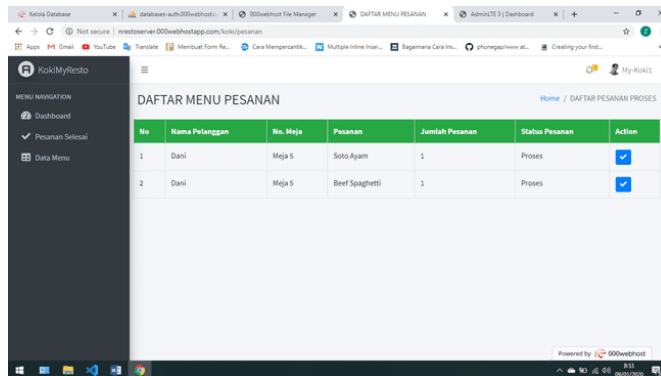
Kelola Database | databases-auth.000webhost... | 000webhost File Manager | DAFTAR MENU PESANAN | AdminLTE 3 | Dashboard

Not secure | nrestoserver.000webhostapp.com/koki/pesanan

Apps | Gmail | YouTube | Translate | Membuat Form Re... | Cara Mempercantik... | Multiple Inline Inser... | Bagaimana Cara Ins... | phonegap/www at... | Creating your first...

KokiMyResto

My-Koki1

MENU NAVIGATION

Dashboard

Pesanan Selesai

Data Menu

DAFTAR MENU PESANAN

Home / DAFTAR PESANAN PROSES

| No | Nama Pelanggan | No. Meja | Pesanan | Jumlah Pesanan | Status Pesanan | Action |
|---|---|---|---|---|---|---|
| 1 | Dani | Meja 5 | Soto Ayam | 1 | Proses | |
| 2 | Dani | Meja 5 | Beef Spaghetti | 1 | Proses | |

Powered by 000webhost

8:53
09/01/2020